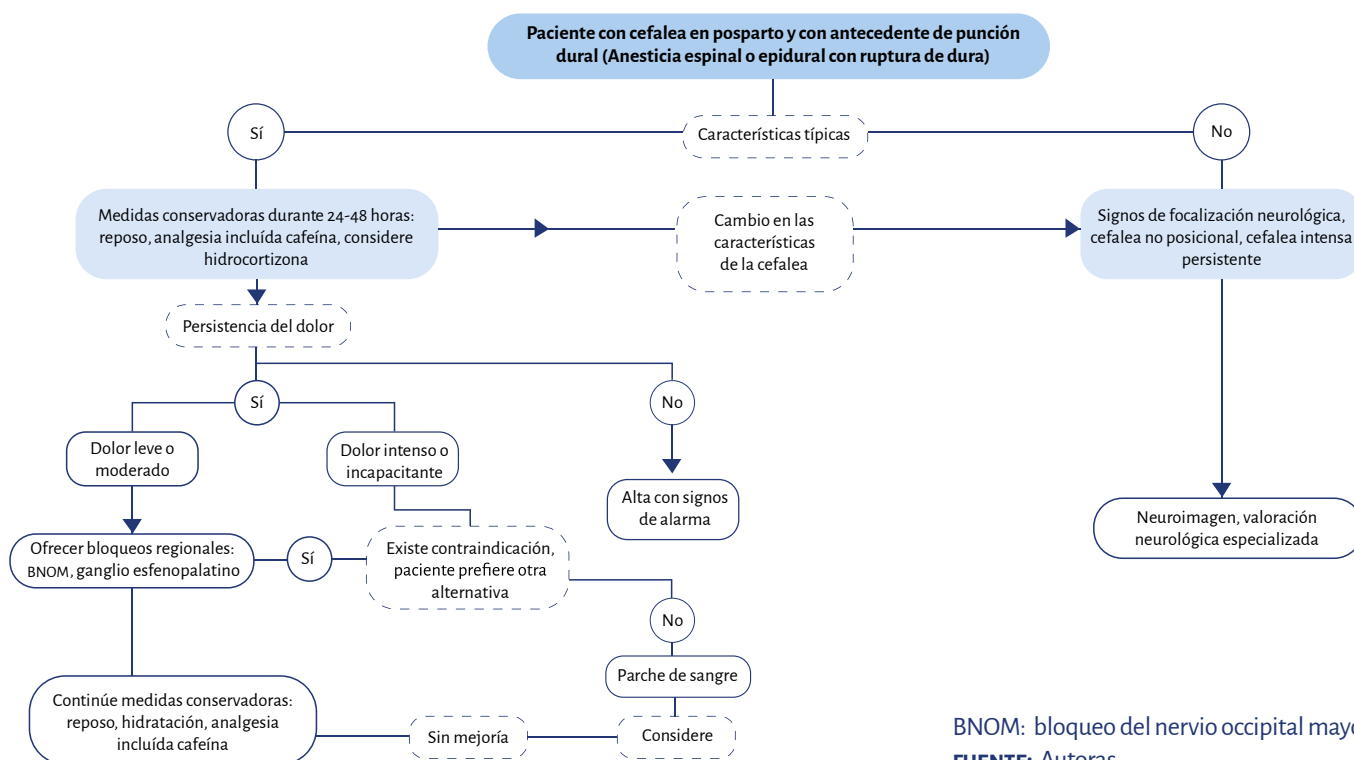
Paciente con cefalea en posparto y con antecedente de punción dural (Anestesia espinal o epidural con ruptura de dura)

Sí

Características típicas

No

Medidas conservadoras durante 24-48 horas: reposo, analgesia incluída cafeína, considere hidrocortizona

Cambio en las características de la cefalea

Signos de focalización neurológica, cefalea no posicional, cefalea intensa persistente

Persistencia del dolor

Sí

No

Dolor leve o moderado

Dolor intenso o incapacitante

Alta con signos de alarma

Neuroimagen, valoración neurológica especializada

Ofrecer bloqueos regionales: BNOM, ganglio esfenopalatino

Sí

Existe contraindicación, paciente prefiere otra alternativa

No

Parche de sangre

Continúe medidas conservadoras: reposo, hidratación, analgesia incluída cafeína

Sin mejoría

Considere

BNOM: bloqueo del nervio occipital may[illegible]

FUENTE: Autoras